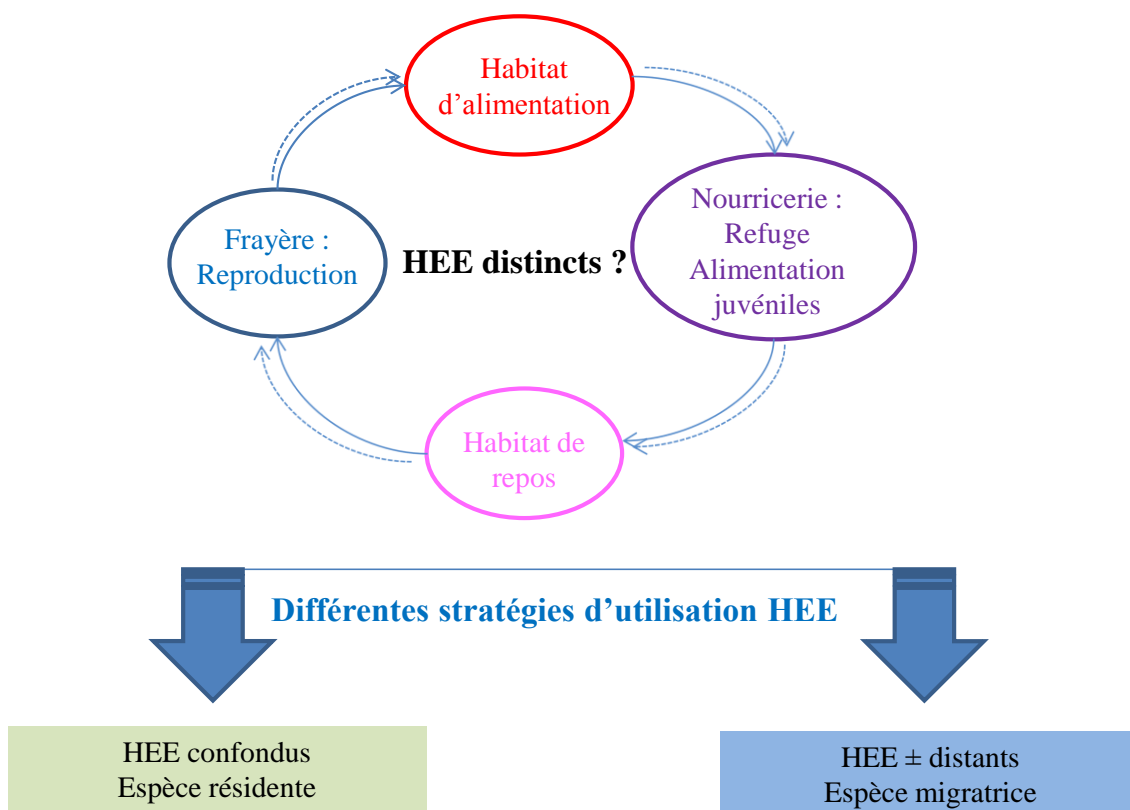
Habitat d’alimentation

Nourricerie : Refuge Alimentation juvéniles

Habitat de repos

Frayère : Reproduction

HEE distincts ?

Différentes stratégies d’utilisation HEE

HEE confondus
Espèce résidente

HEE ± distants
Espèce migratrice